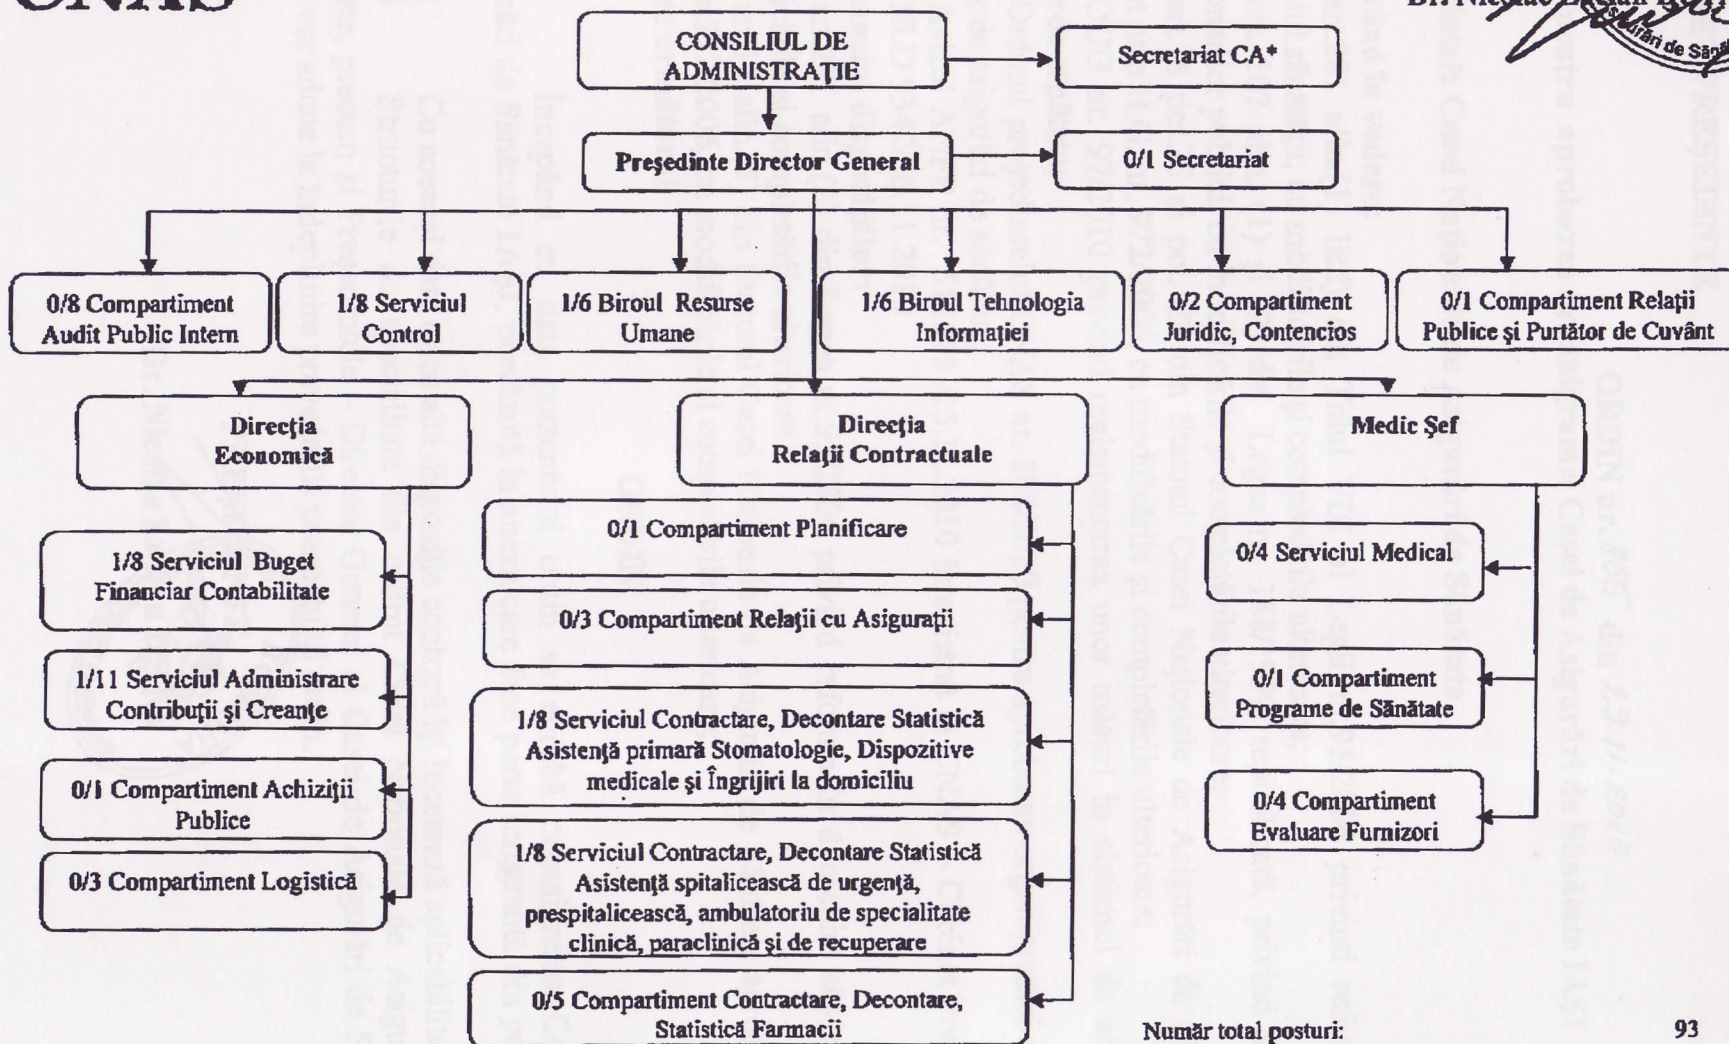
CNAS

Dr. Nicolae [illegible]

CONSILIUL DE ADMINISTRAȚIE

Secretariat CA*

Președinte Director General

0/1 Secretariat

0/8 Compartiment Audit Public Intern

1/8 Serviciul Control

1/6 Biroul Resurse Umane

1/6 Biroul Tehnologia Informației

0/2 Compartiment Juridic, Contencios

0/1 Compartiment Relații Publice și Purtător de Cuvânt

Direcția Economică

1/8 Serviciul Buget Financiar Contabilitate

1/11 Serviciul Administrare Contribuții și Creanțe

0/1 Compartiment Achiziții Publice

0/3 Compartiment Logistică

Direcția Relații Contractuale

0/1 Compartiment Planificare

0/3 Compartiment Relații cu Asigurații

1/8 Serviciul Contractare, Decontare Statistică Asistență primară Stomatologie, Dispozitive medicale și Îngrijiri la domiciliu

1/8 Serviciul Contractare, Decontare Statistică Asistență spitalicească de urgență, prespitalicească, ambulatoriu de specialitate clinică, paraclinică și de recuperare

0/5 Compartiment Contractare, Decontare, Statistică Farmacii

Medic Șef

0/4 Serviciul Medical

0/1 Compartiment Programe de Sănătate

0/4 Compartiment Evaluare Furnizori

Număr total posturi: 93